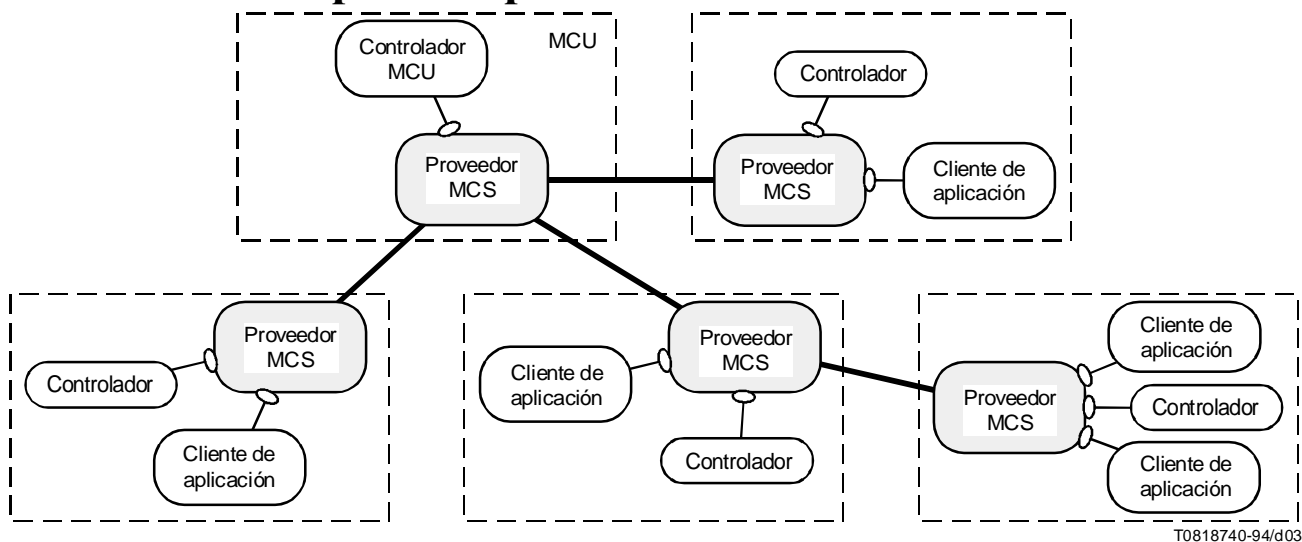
Controlador MCU

MCU

Proveedor MCS

Controlador

Proveedor MCS

Cliente de aplicación

Proveedor MCS

Controlador

Cliente de aplicación

Proveedor MCS

Cliente de aplicación

Controlador

Cliente de aplicación

Proveedor MCS

Controlador

Cliente de aplicación

T0818740-94/d03